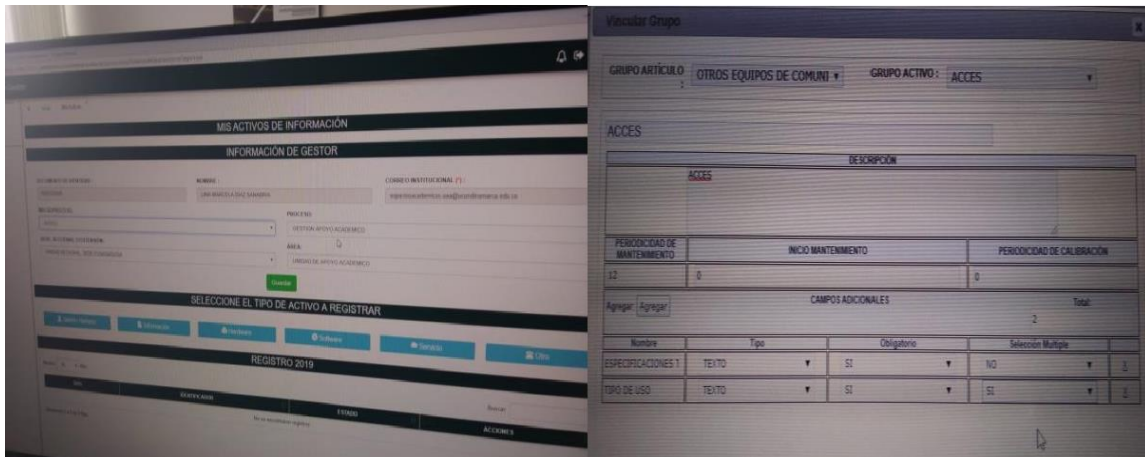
MIS ACTIVOS DE INFORMACIÓN

INFORMACIÓN DE GESTOR

NOMBRE :

CORREO INSTITUCIONAL (*) :

PROCESO

GESTION APOYO ACADEMICO

ÁREA

UNIDAD DE APOYO ACADEMICO

Guardar

SELECCIONE EL TIPO DE ACTIVO A REGISTRAR

Información

Hardware

Software

Servicio

Otro

REGISTRO 2019

Buscar:

ESTADO

ACCIONES

Vincular Grupo

GRUPO ARTÍCULO : OTROS EQUIPOS DE COMUNI

GRUPO ACTIVO : ACCES

ACCES

DESCRIPCIÓN

ACCES

| PERIODICIDAD DE MANTENIMIENTO | INICIO MANTENIMIENTO | PERIODICIDAD DE CALIBRACIÓN |
|---|---|---|
| 12 | 0 | 0 |

Agregar: Agregar

CAMPOS ADICIONALES

Total: 2

| Nombre | Tipo | Obligatorio | Selección Multiple |
|---|---|---|---|
| ESPECIFICACIONES T | TEXTO | SI | NO |
| TIPO DE USO | TEXTO | SI | SI |